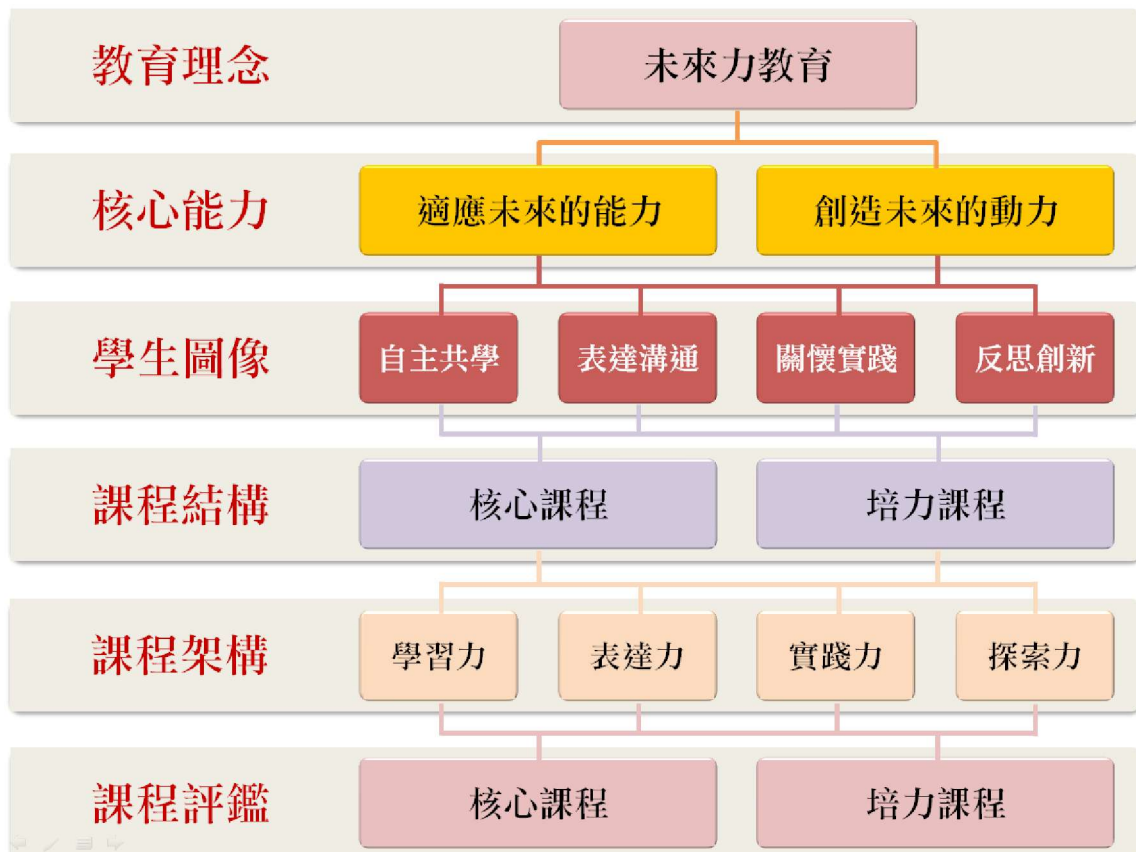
教育理念

未來力教育

核心能力

適應未來的能力

創造未來的動力

學生圖像

自主共學

表達溝通

關懷實踐

反思創新

課程結構

核心課程

培力課程

課程架構

學習力

表達力

實踐力

探索力

課程評鑑

核心課程

培力課程